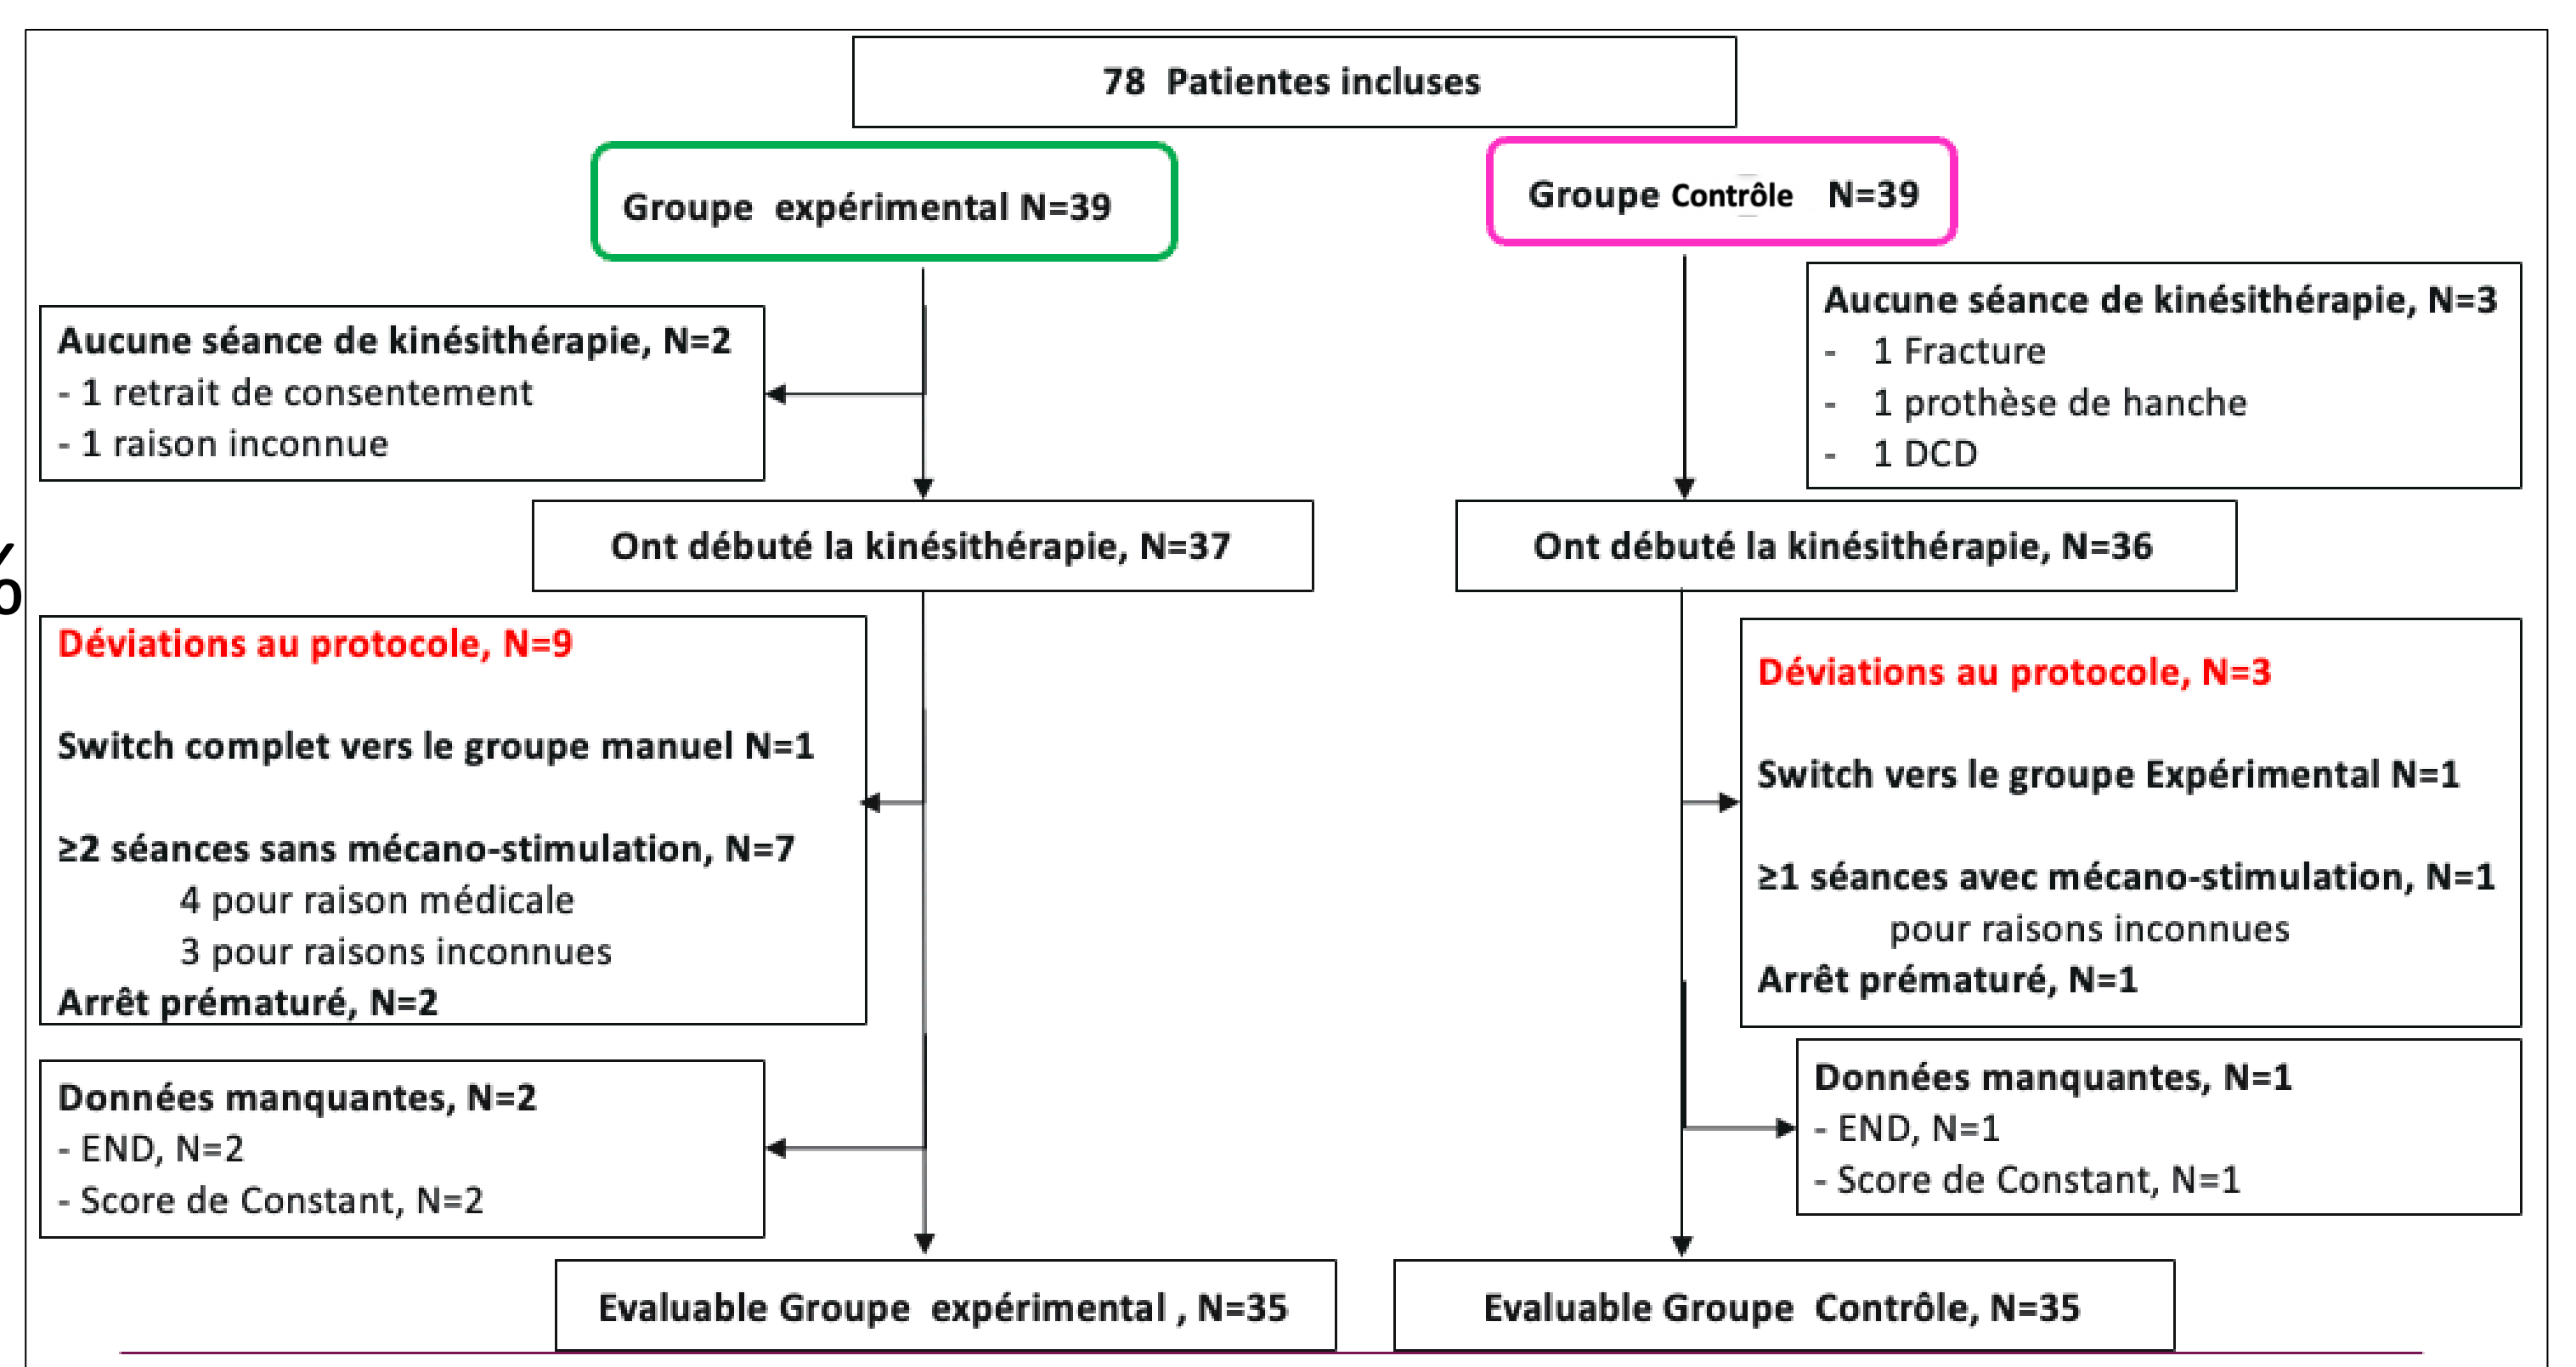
78 Patientes incluses

Groupe expérimental N=39

Groupe Contrôle N=39

Aucune séance de kinésithérapie, N=2
- 1 retrait de consentement
- 1 raison inconnue

Aucune séance de kinésithérapie, N=3
- 1 Fracture
- 1 prothèse de hanche
- 1 DCD

Ont débuté la kinésithérapie, N=37

Ont débuté la kinésithérapie, N=36

Déviations au protocole, N=9

Switch complet vers le groupe manuel N=1

≥2 séances sans mécano-stimulation, N=7
4 pour raison médicale
3 pour raisons inconnues
Arrêt prématuré, N=2

Déviations au protocole, N=3

Switch vers le groupe Expérimental N=1

≥1 séances avec mécano-stimulation, N=1
pour raisons inconnues
Arrêt prématuré, N=1

Données manquantes, N=2
- END, N=2
- Score de Constant, N=2

Données manquantes, N=1
- END, N=1
- Score de Constant, N=1

Evaluable Groupe expérimental , N=35

Evaluable Groupe Contrôle, N=35